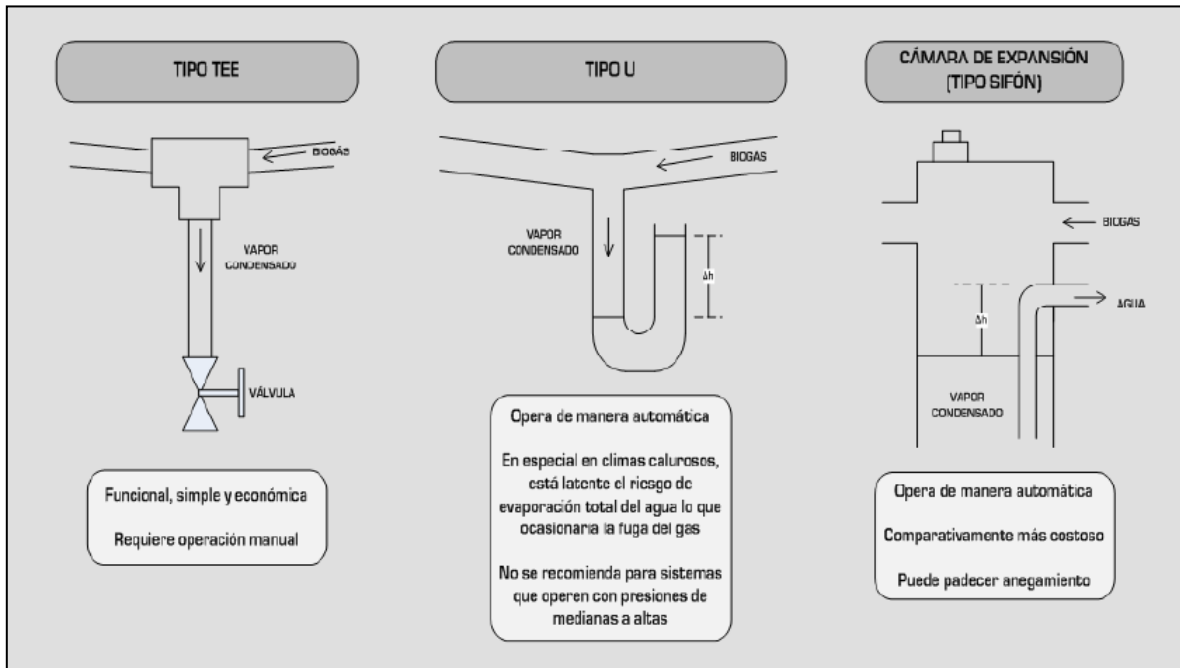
TIPO TEE

BIOGÁS

VAPOR CONDENSADO

VÁLVULA

Funcional, simple y económica

Requiere operación manual

TIPO U

BIOGAS

VAPOR CONDENSADO

Δh

Opera de manera automática

En especial en climas calurosos, está latente el riesgo de evaporación total del agua lo que ocasionaría la fuga del gas

No se recomienda para sistemas que operen con presiones de medianas a altas

CÁMARA DE EXPANSIÓN (TIPO SIFÓN)

BIOGAS

AGUA

Δh

VAPOR CONDENSADO

Opera de manera automática

Comparativamente más costoso

Puede padecer anegamiento